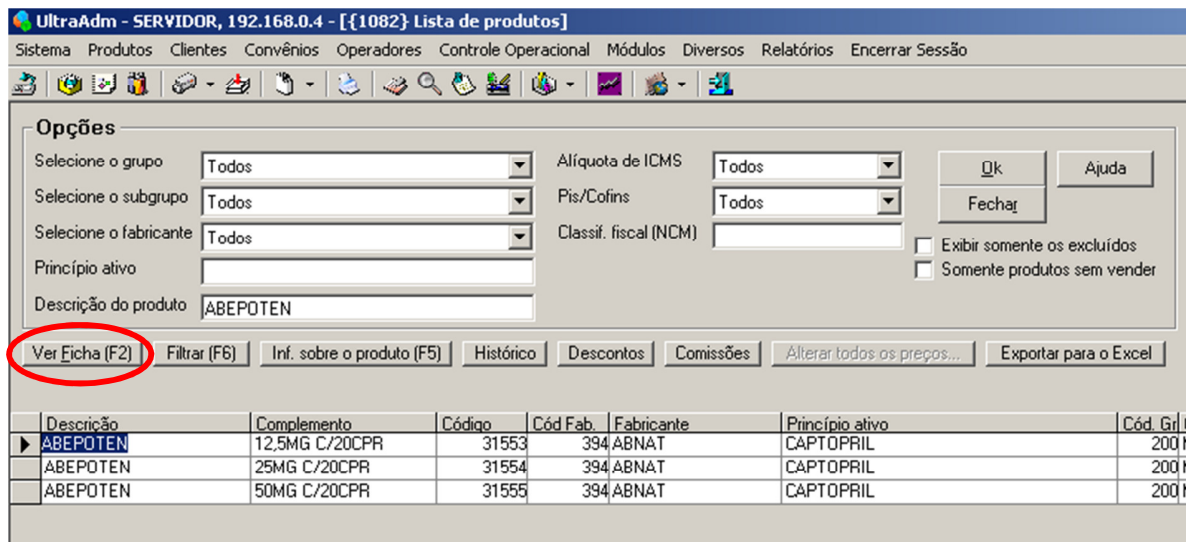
UltraAdm - SERVIDOR, 192.168.0.4 - [{1082} Lista de produtos]

Sistema Produtos Clientes Convênios Operadores Controle Operacional Módulos Diversos Relatórios Encerrar Sessão

Opções

Selecione o grupo Todos
Selecione o subgrupo Todos
Selecione o fabricante Todos
Princípio ativo
Descrição do produto ABEPOTEN

Alíquota de ICMS Todos
Pis/Cofins Todos
Classif. fiscal (NCM)

Ok
Ajuda
Fechar
Exibir somente os excluídos
Somente produtos sem vender

Ver Ficha (F2) Filtrar (F6) Inf. sobre o produto (F5) Histórico Descontos Comissões Alterar todos os preços... Exportar para o Excel

| Descrição | Complemento | Código | Cód Fab. | Fabricante | Princípio ativo | Cód. Gr |
|---|---|---|---|---|---|---|
| ABEPOTEN | 12,5MG C/20CPR | 31553 | 394 | ABNAT | CAPTOPRIL | 200 |
| ABEPOTEN | 25MG C/20CPR | 31554 | 394 | ABNAT | CAPTOPRIL | 200 |
| ABEPOTEN | 50MG C/20CPR | 31555 | 394 | ABNAT | CAPTOPRIL | 200 |